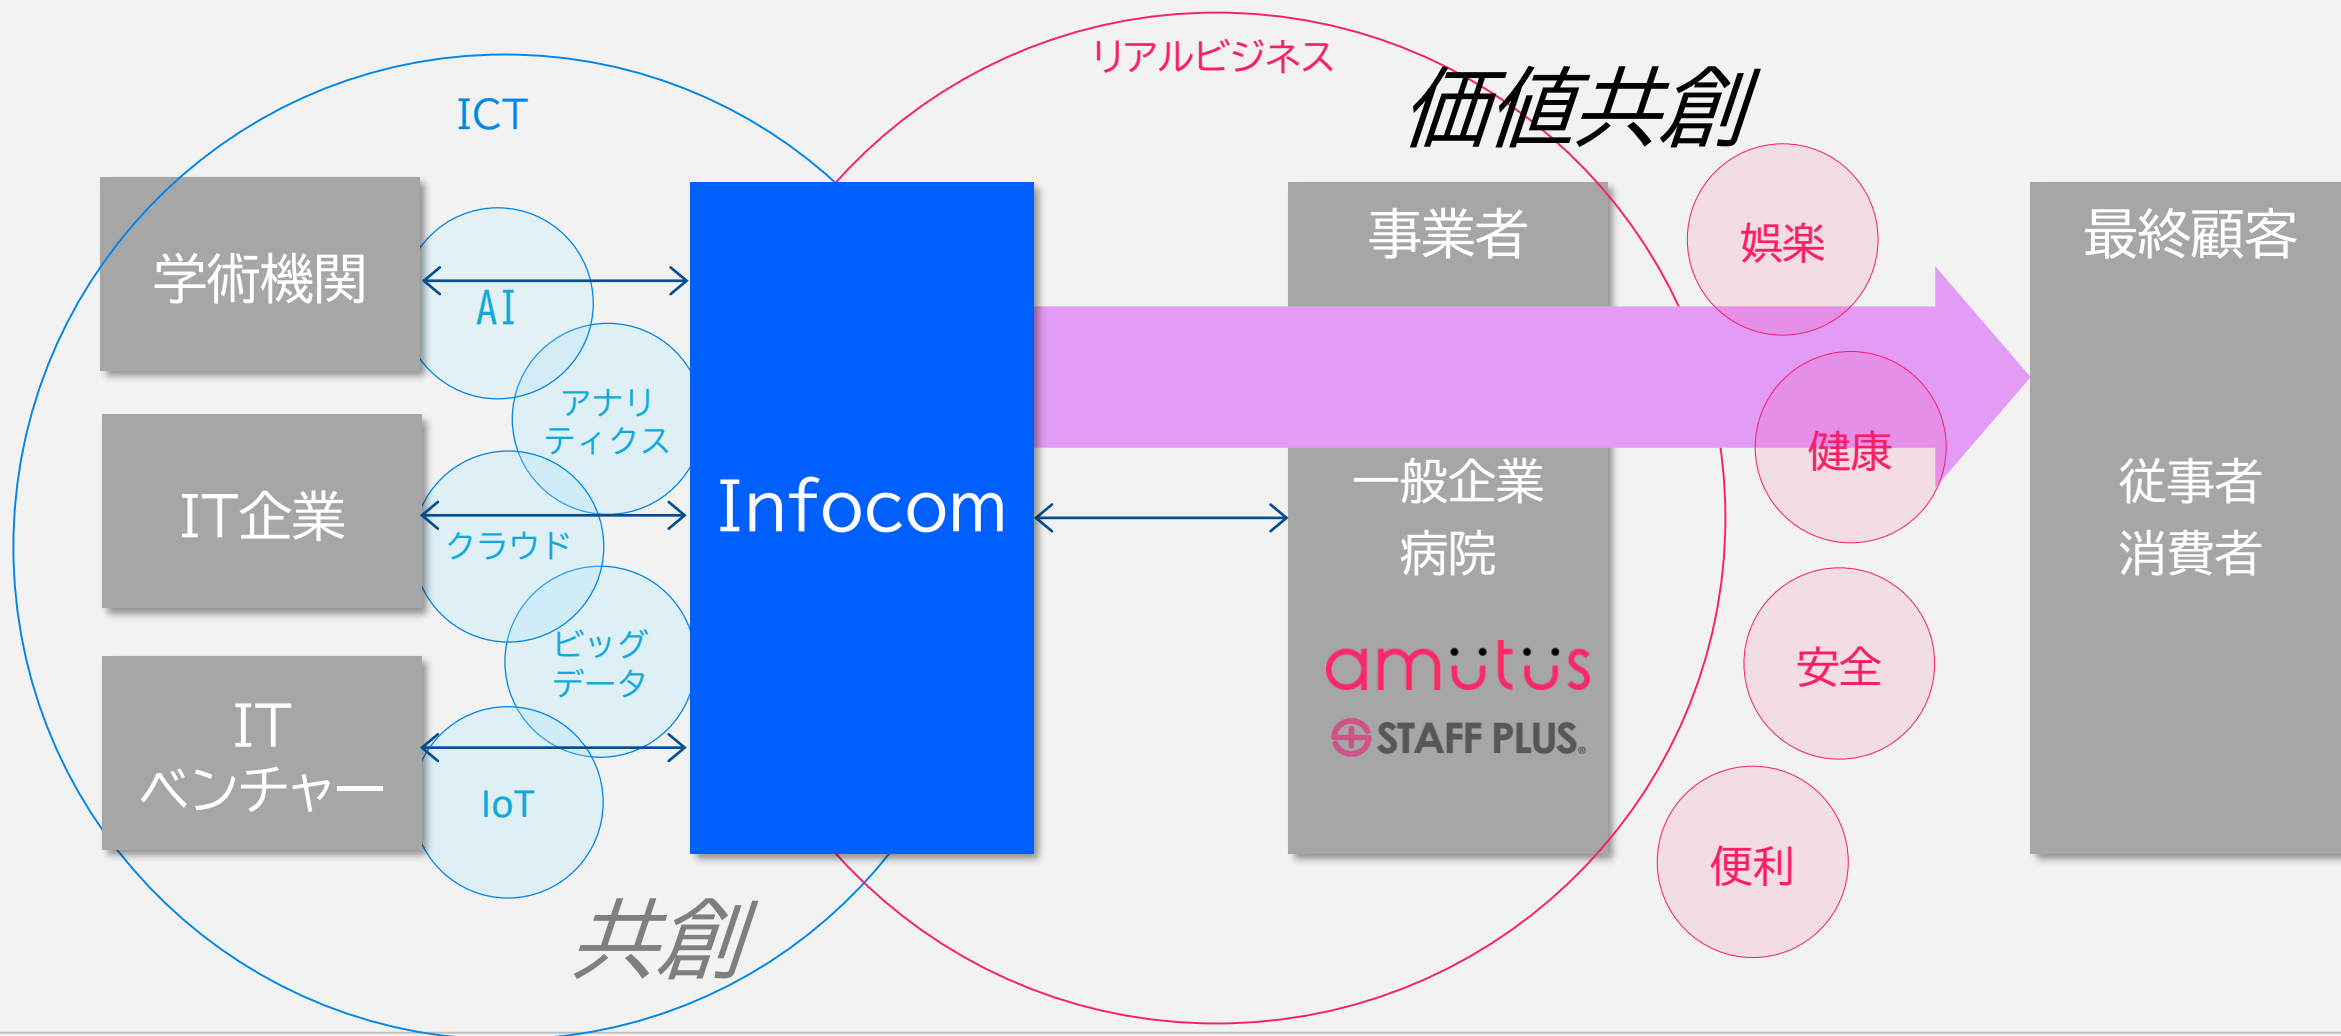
リアルビジネス

ICT

価値共創

学術機関

AI

アナリティクス

IT企業

クラウド

ビッグデータ

IT
ベンチャー

IoT

Infocom

事業者

一般企業
病院

amutus

STAFF PLUS

娯楽

健康

安全

便利

最終顧客

従事者
消費者

共創